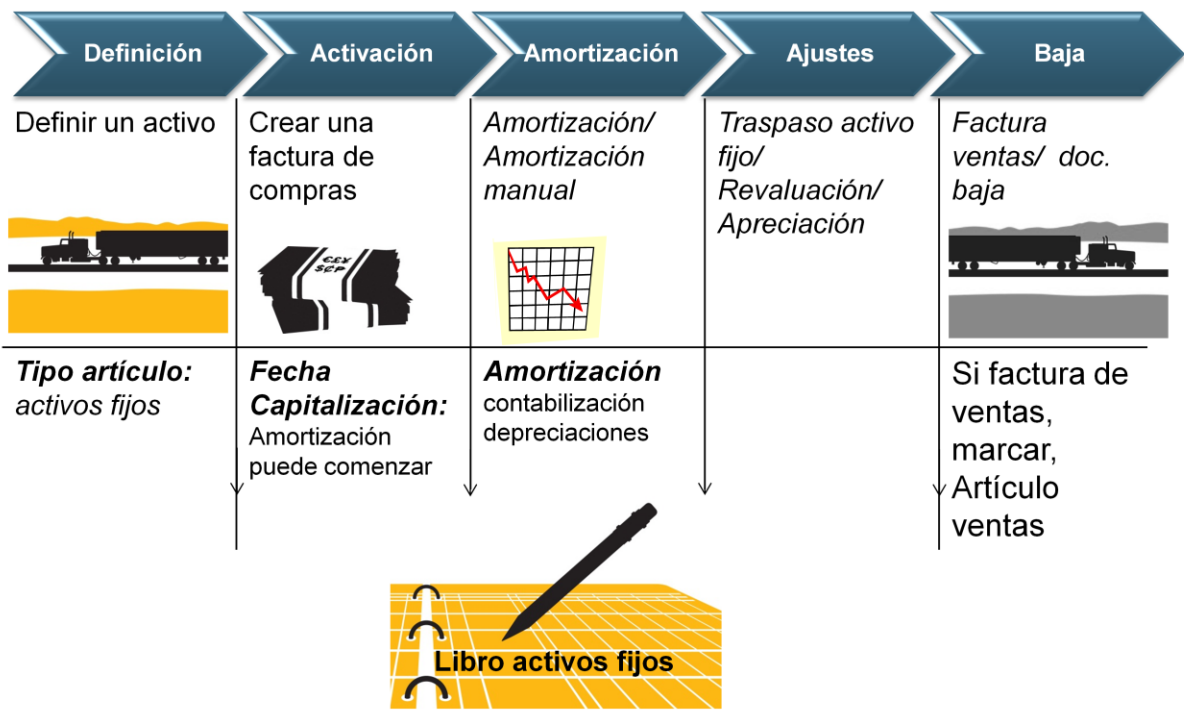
Definición

Activación

Amortización

Ajustes

Baja

Definir un activo

Crear una factura de compras

*Amortización/ Amortización manual*

*Traspaso activo fijo/ Revaluación/ Apreciación*

*Factura ventas/ doc. baja*

***Tipo artículo:*** *activos fijos*

***Fecha Capitalización:*** Amortización puede comenzar

***Amortización*** contabilización depreciaciones

Si factura de ventas, marcar, Artículo ventas

Libro activos fijos